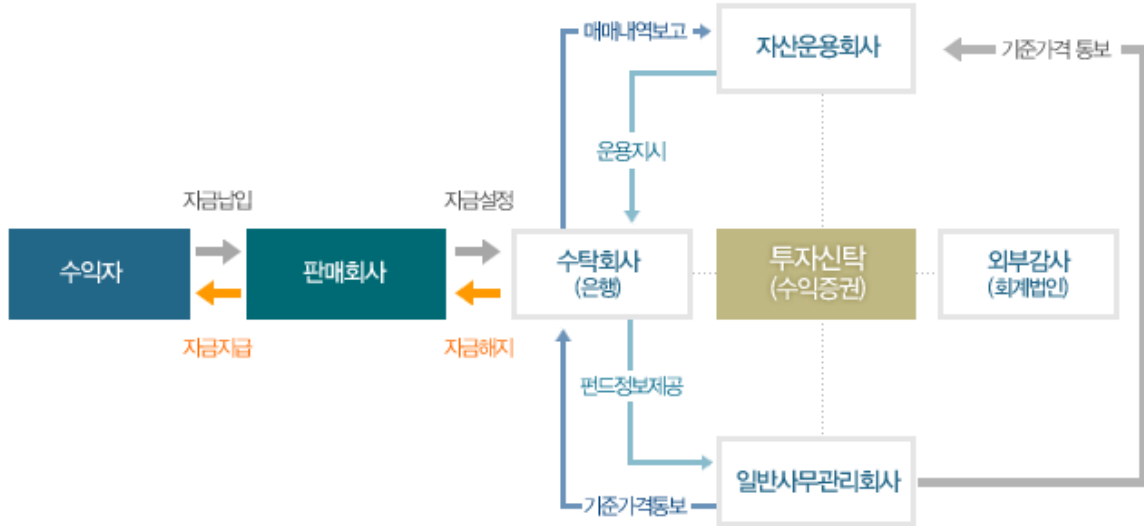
매매내역보고

자산운용회사

기준가격 통보

운용지시

자금납입

자금설정

수익자

판매회사

수탁회사
(은행)

투자신탁
(수익증권)

외부감사
(회계법인)

자금지급

자금해지

펀드정보제공

기준가격통보

일반사무관리회사